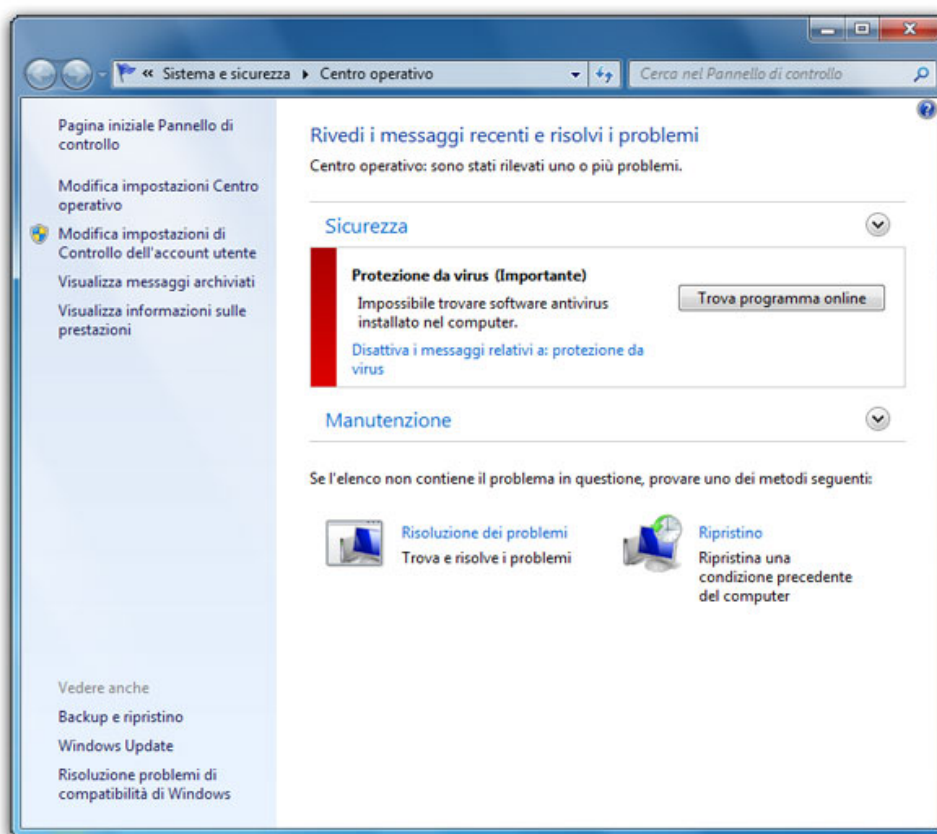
« Sistema e sicurezza ▸ Centro operativo

Cerca nel Pannello di controllo

Pagina iniziale Pannello di controllo

Modifica impostazioni Centro operativo

Modifica impostazioni di Controllo dell'account utente

Visualizza messaggi archiviati

Visualizza informazioni sulle prestazioni

Vedere anche

Backup e ripristino

Windows Update

Risoluzione problemi di compatibilità di Windows

Rivedi i messaggi recenti e risolvi i problemi

Centro operativo: sono stati rilevati uno o più problemi.

Sicurezza

Protezione da virus (Importante)

Impossibile trovare software antivirus installato nel computer.

Trova programma online

Disattiva i messaggi relativi a: protezione da virus

Manutenzione

Se l'elenco non contiene il problema in questione, provare uno dei metodi seguenti:

Risoluzione dei problemi

Trova e risolve i problemi

Ripristino

Ripristina una condizione precedente del computer